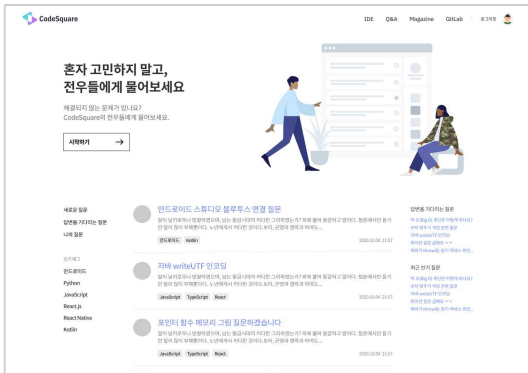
CodeSquare

IDE Q&A Magazine GitLab 로그아웃

혼자 고민하지 말고, 전우들에게 물어보세요

해결되지 않는 문제가 있나요? CodeSquare의 전우들에게 물어보세요.

시작하기

새로운 질문
답변을 기다리는 질문
나의 질문

인기태그
안드로이드
Python
JavaScript
React.js
React Native
Kotlin

안드로이드 스튜디오 블루투스 연결 질문
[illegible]
안드로이드 Kotlin
2020.10.04 21:37

자바 writeUTF 인코딩
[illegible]
JavaScript TypeScript React
2020.10.04 21:37

포인터 함수 메모리 그림 질문하겠습니다
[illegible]
JavaScript TypeScript React
2020.10.04 21:37

답변을 기다리는 질문
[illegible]

최근 인기 질문
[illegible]